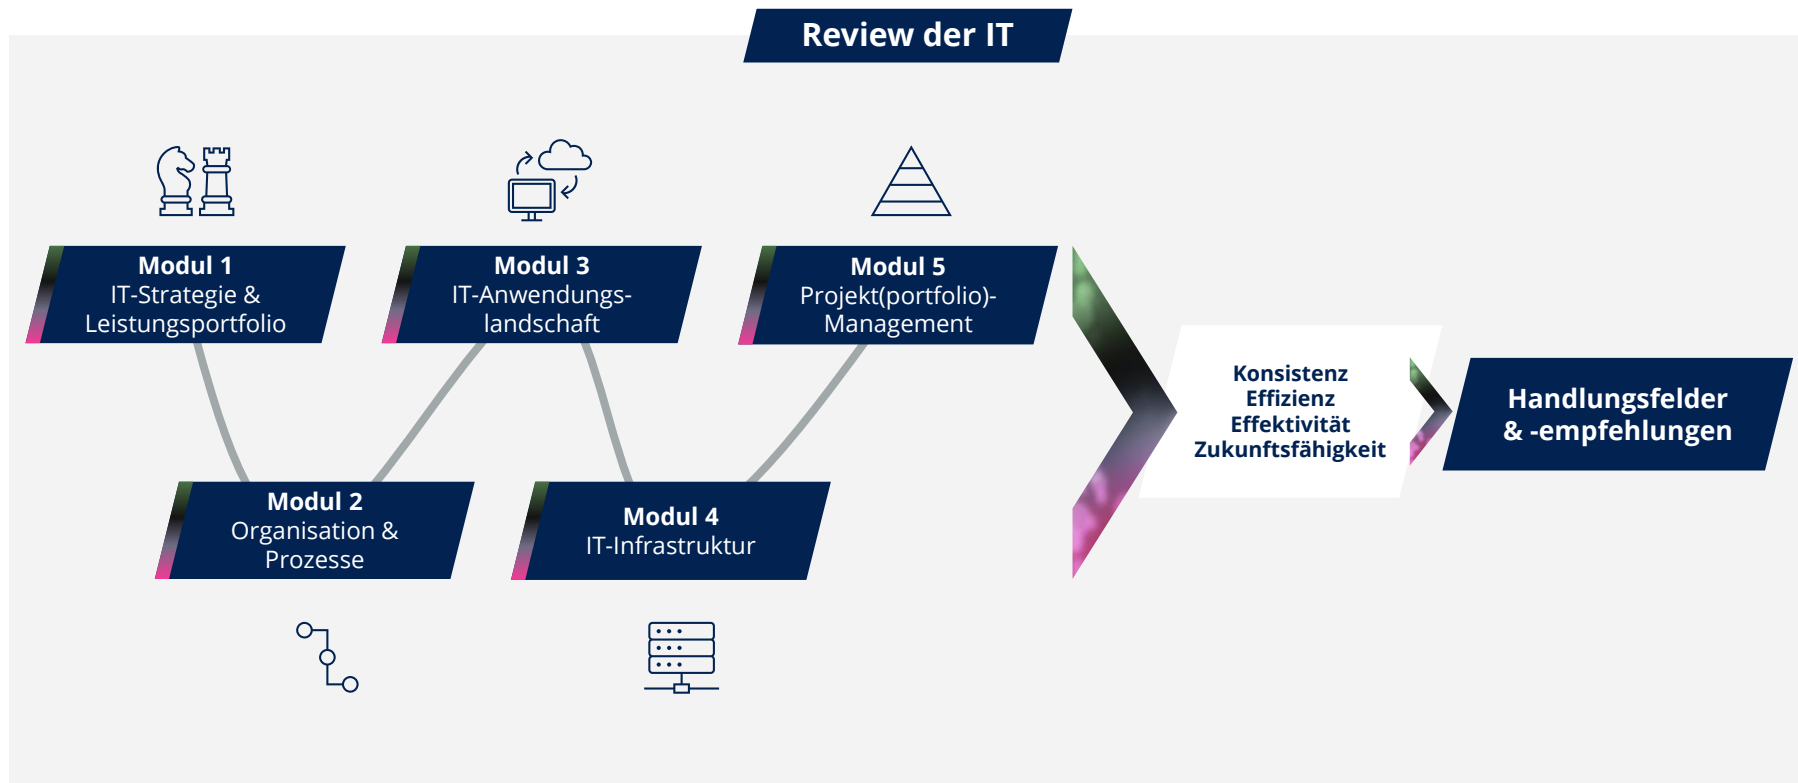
Review der IT

Modul 1
IT-Strategie & Leistungsportfolio

Modul 3
IT-Anwendungslandschaft

Modul 5
Projekt(portfolio)-Management

Modul 2
Organisation & Prozesse

Modul 4
IT-Infrastruktur

Konsistenz
Effizienz
Effektivität
Zukunftsfähigkeit

Handlungsfelder & -empfehlungen